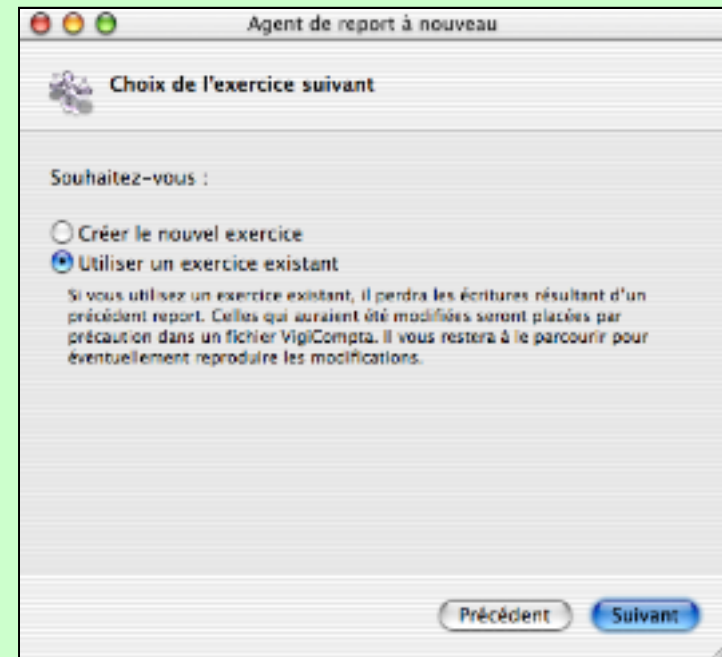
Agent de report à nouveau

Choix de l'exercice suivant

Souhaitez-vous :

Créer le nouvel exercice

Utiliser un exercice existant

Si vous utilisez un exercice existant, il perdra les écritures résultant d'un précédent report. Celles qui auraient été modifiées seront placées par précaution dans un fichier VigiCompta. Il vous restera à le parcourir pour éventuellement reproduire les modifications.

Précédent

Suivant